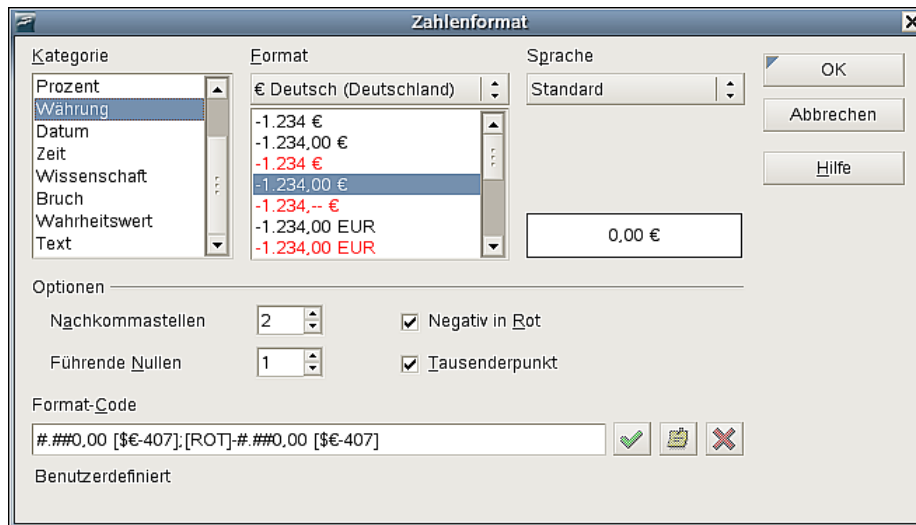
Zahlenformat

Kategorie
Prozent
Währung
Datum
Zeit
Wissenschaft
Bruch
Wahrheitswert
Text

Format
€ Deutsch (Deutschland)
-1.234 €
-1.234,00 €
-1.234 €
-1.234,00 €
-1.234,-- €
-1.234,00 EUR
-1.234,00 EUR

Sprache
Standard

0,00 €

OK
Abbrechen
Hilfe

Optionen
Nachkommastellen 2
Führende Nullen 1
Negativ in Rot
Tausenderpunkt

Format-Code
#.##0,00 [$€-407];[ROT]-#.##0,00 [$€-407]

Benutzerdefiniert